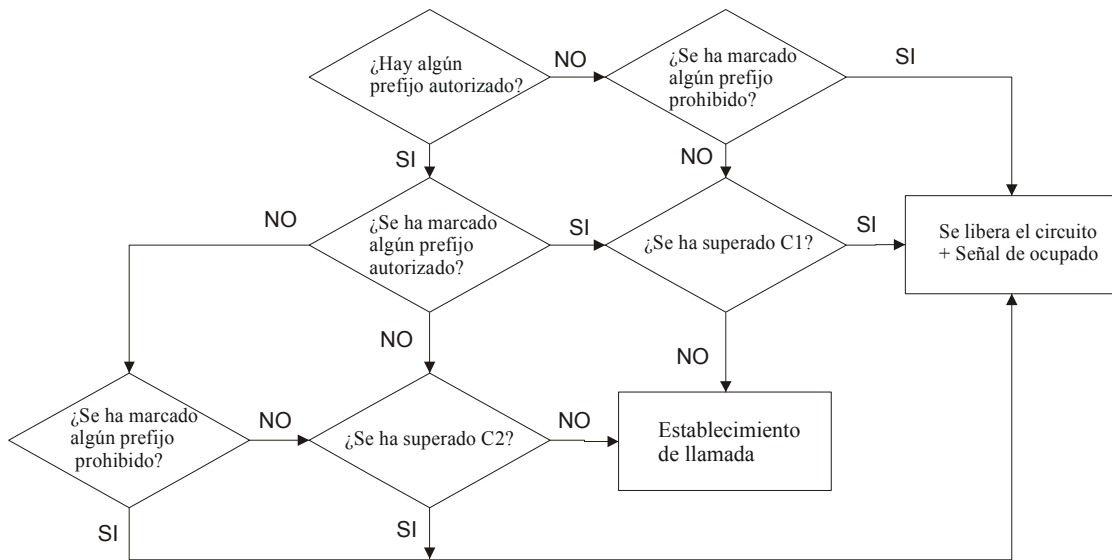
¿Hay algún prefijo autorizado?

NO

¿Se ha marcado algún prefijo prohibido?

SI

SI

NO

NO

¿Se ha marcado algún prefijo autorizado?

SI

¿Se ha superado C1?

SI

Se libera el circuito + Señal de ocupado

NO

NO

¿Se ha marcado algún prefijo prohibido?

NO

¿Se ha superado C2?

NO

Establecimiento de llamada

SI

SI